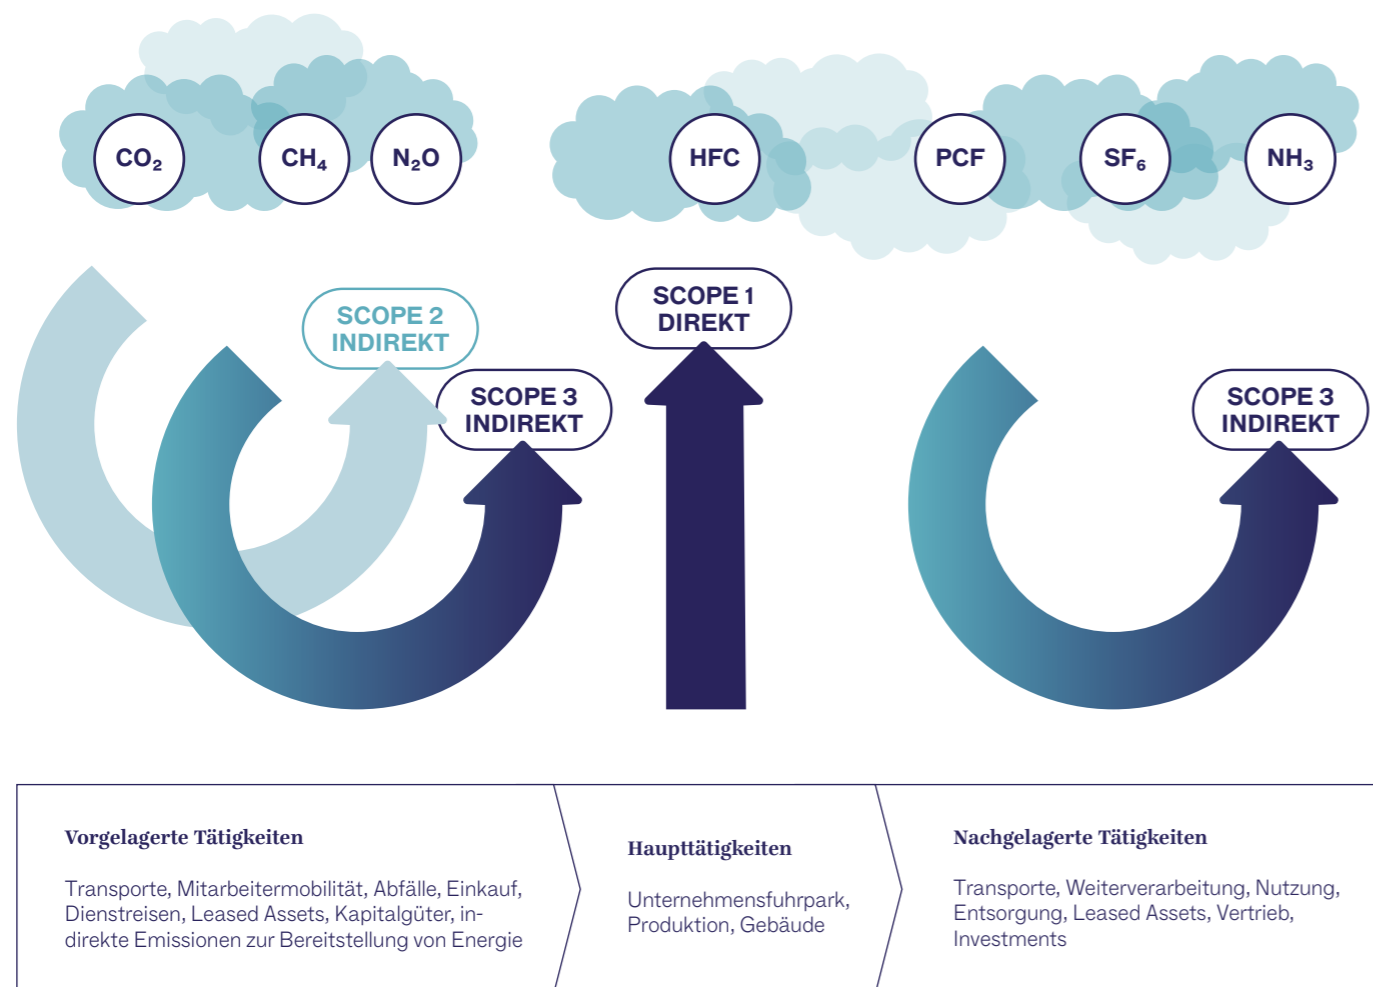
$CO_2$ $CH_4$ $N_2O$ HFC PCF $SF_6$ $NH_3$

SCOPE 2 INDIREKT

SCOPE 1 DIREKT

SCOPE 3 INDIREKT

SCOPE 3 INDIREKT

Vorgelagerte Tätigkeiten

Transporte, Mitarbeitermobilität, Abfälle, Einkauf, Dienstreisen, Leased Assets, Kapitalgüter, indirekte Emissionen zur Bereitstellung von Energie

Haupttätigkeiten

Unternehmensfuhrpark, Produktion, Gebäude

Nachgelagerte Tätigkeiten

Transporte, Weiterverarbeitung, Nutzung, Entsorgung, Leased Assets, Vertrieb, Investments